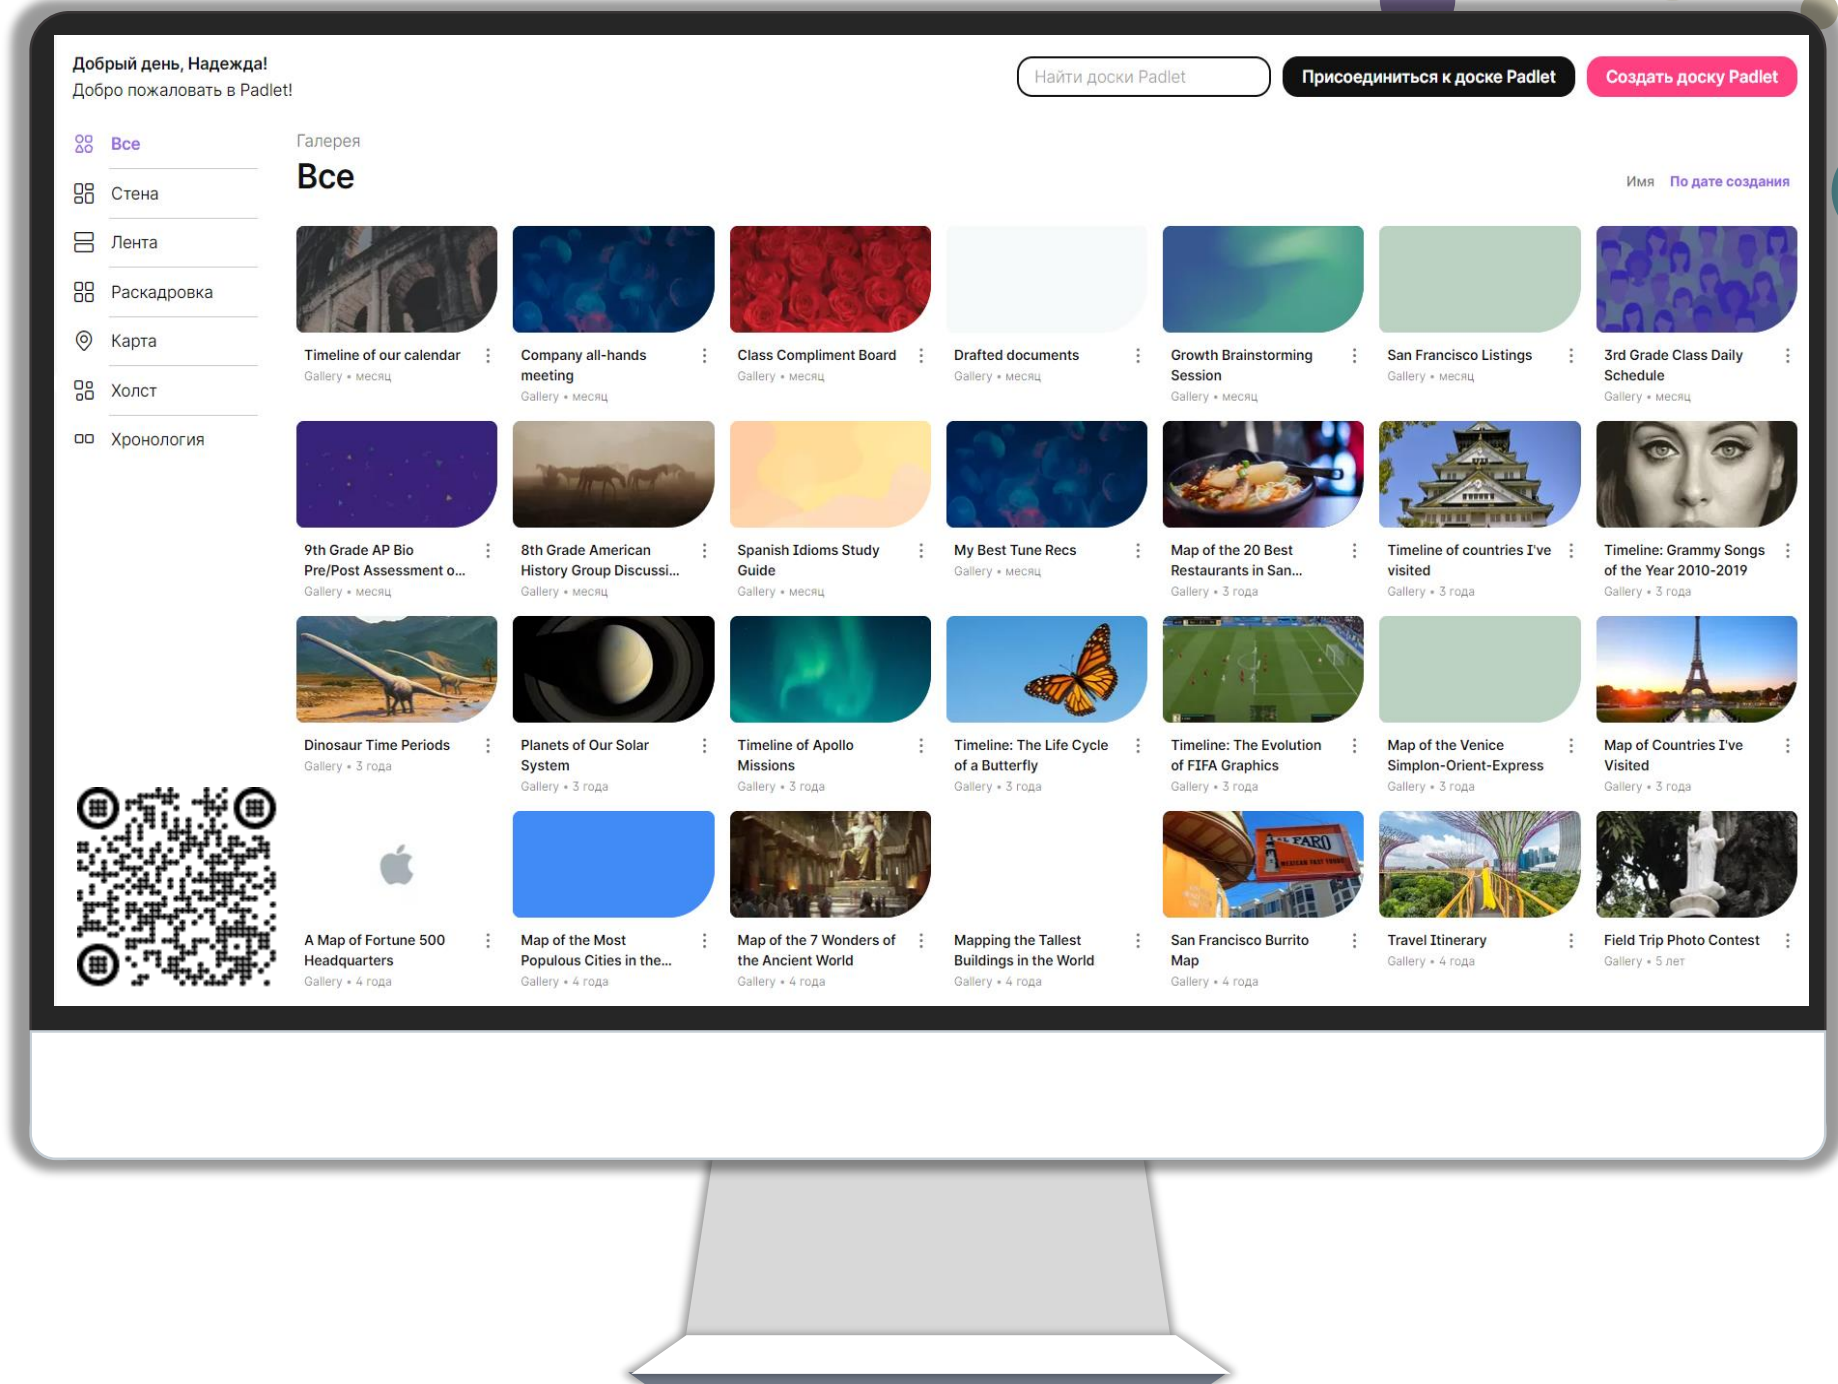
Добрый день, Надежда!
Добро пожаловать в Padlet!

Найти доски Padlet

Присоединиться к доске Padlet

Создать доску Padlet

Все
Стена
Лента
Раскадровка
Карта
Холст
Хронология

Галерея
Все

Имя По дате создания

Timeline of our calendar
Gallery • месяц

Company all-hands meeting
Gallery • месяц

Class Compliment Board
Gallery • месяц

Drafted documents
Gallery • месяц

Growth Brainstorming Session
Gallery • месяц

San Francisco Listings
Gallery • месяц

3rd Grade Class Daily Schedule
Gallery • месяц

9th Grade AP Bio Pre/Post Assessment o...
Gallery • месяц

8th Grade American History Group Discussi...
Gallery • месяц

Spanish Idioms Study Guide
Gallery • месяц

My Best Tune Recs
Gallery • месяц

Map of the 20 Best Restaurants in San...
Gallery • 3 года

Timeline of countries I've visited
Gallery • 3 года

Timeline: Grammy Songs of the Year 2010-2019
Gallery • 3 года

Dinosaur Time Periods
Gallery • 3 года

Planets of Our Solar System
Gallery • 3 года

Timeline of Apollo Missions
Gallery • 3 года

Timeline: The Life Cycle of a Butterfly
Gallery • 3 года

Timeline: The Evolution of FIFA Graphics
Gallery • 3 года

Map of the Venice Simplon-Orient-Express
Gallery • 3 года

Map of Countries I've Visited
Gallery • 3 года

A Map of Fortune 500 Headquarters
Gallery • 4 года

Map of the Most Populous Cities in the...
Gallery • 4 года

Map of the 7 Wonders of the Ancient World
Gallery • 4 года

Mapping the Tallest Buildings in the World
Gallery • 4 года

San Francisco Burrito Map
Gallery • 4 года

Travel Itinerary
Gallery • 4 года

Field Trip Photo Contest
Gallery • 5 лет